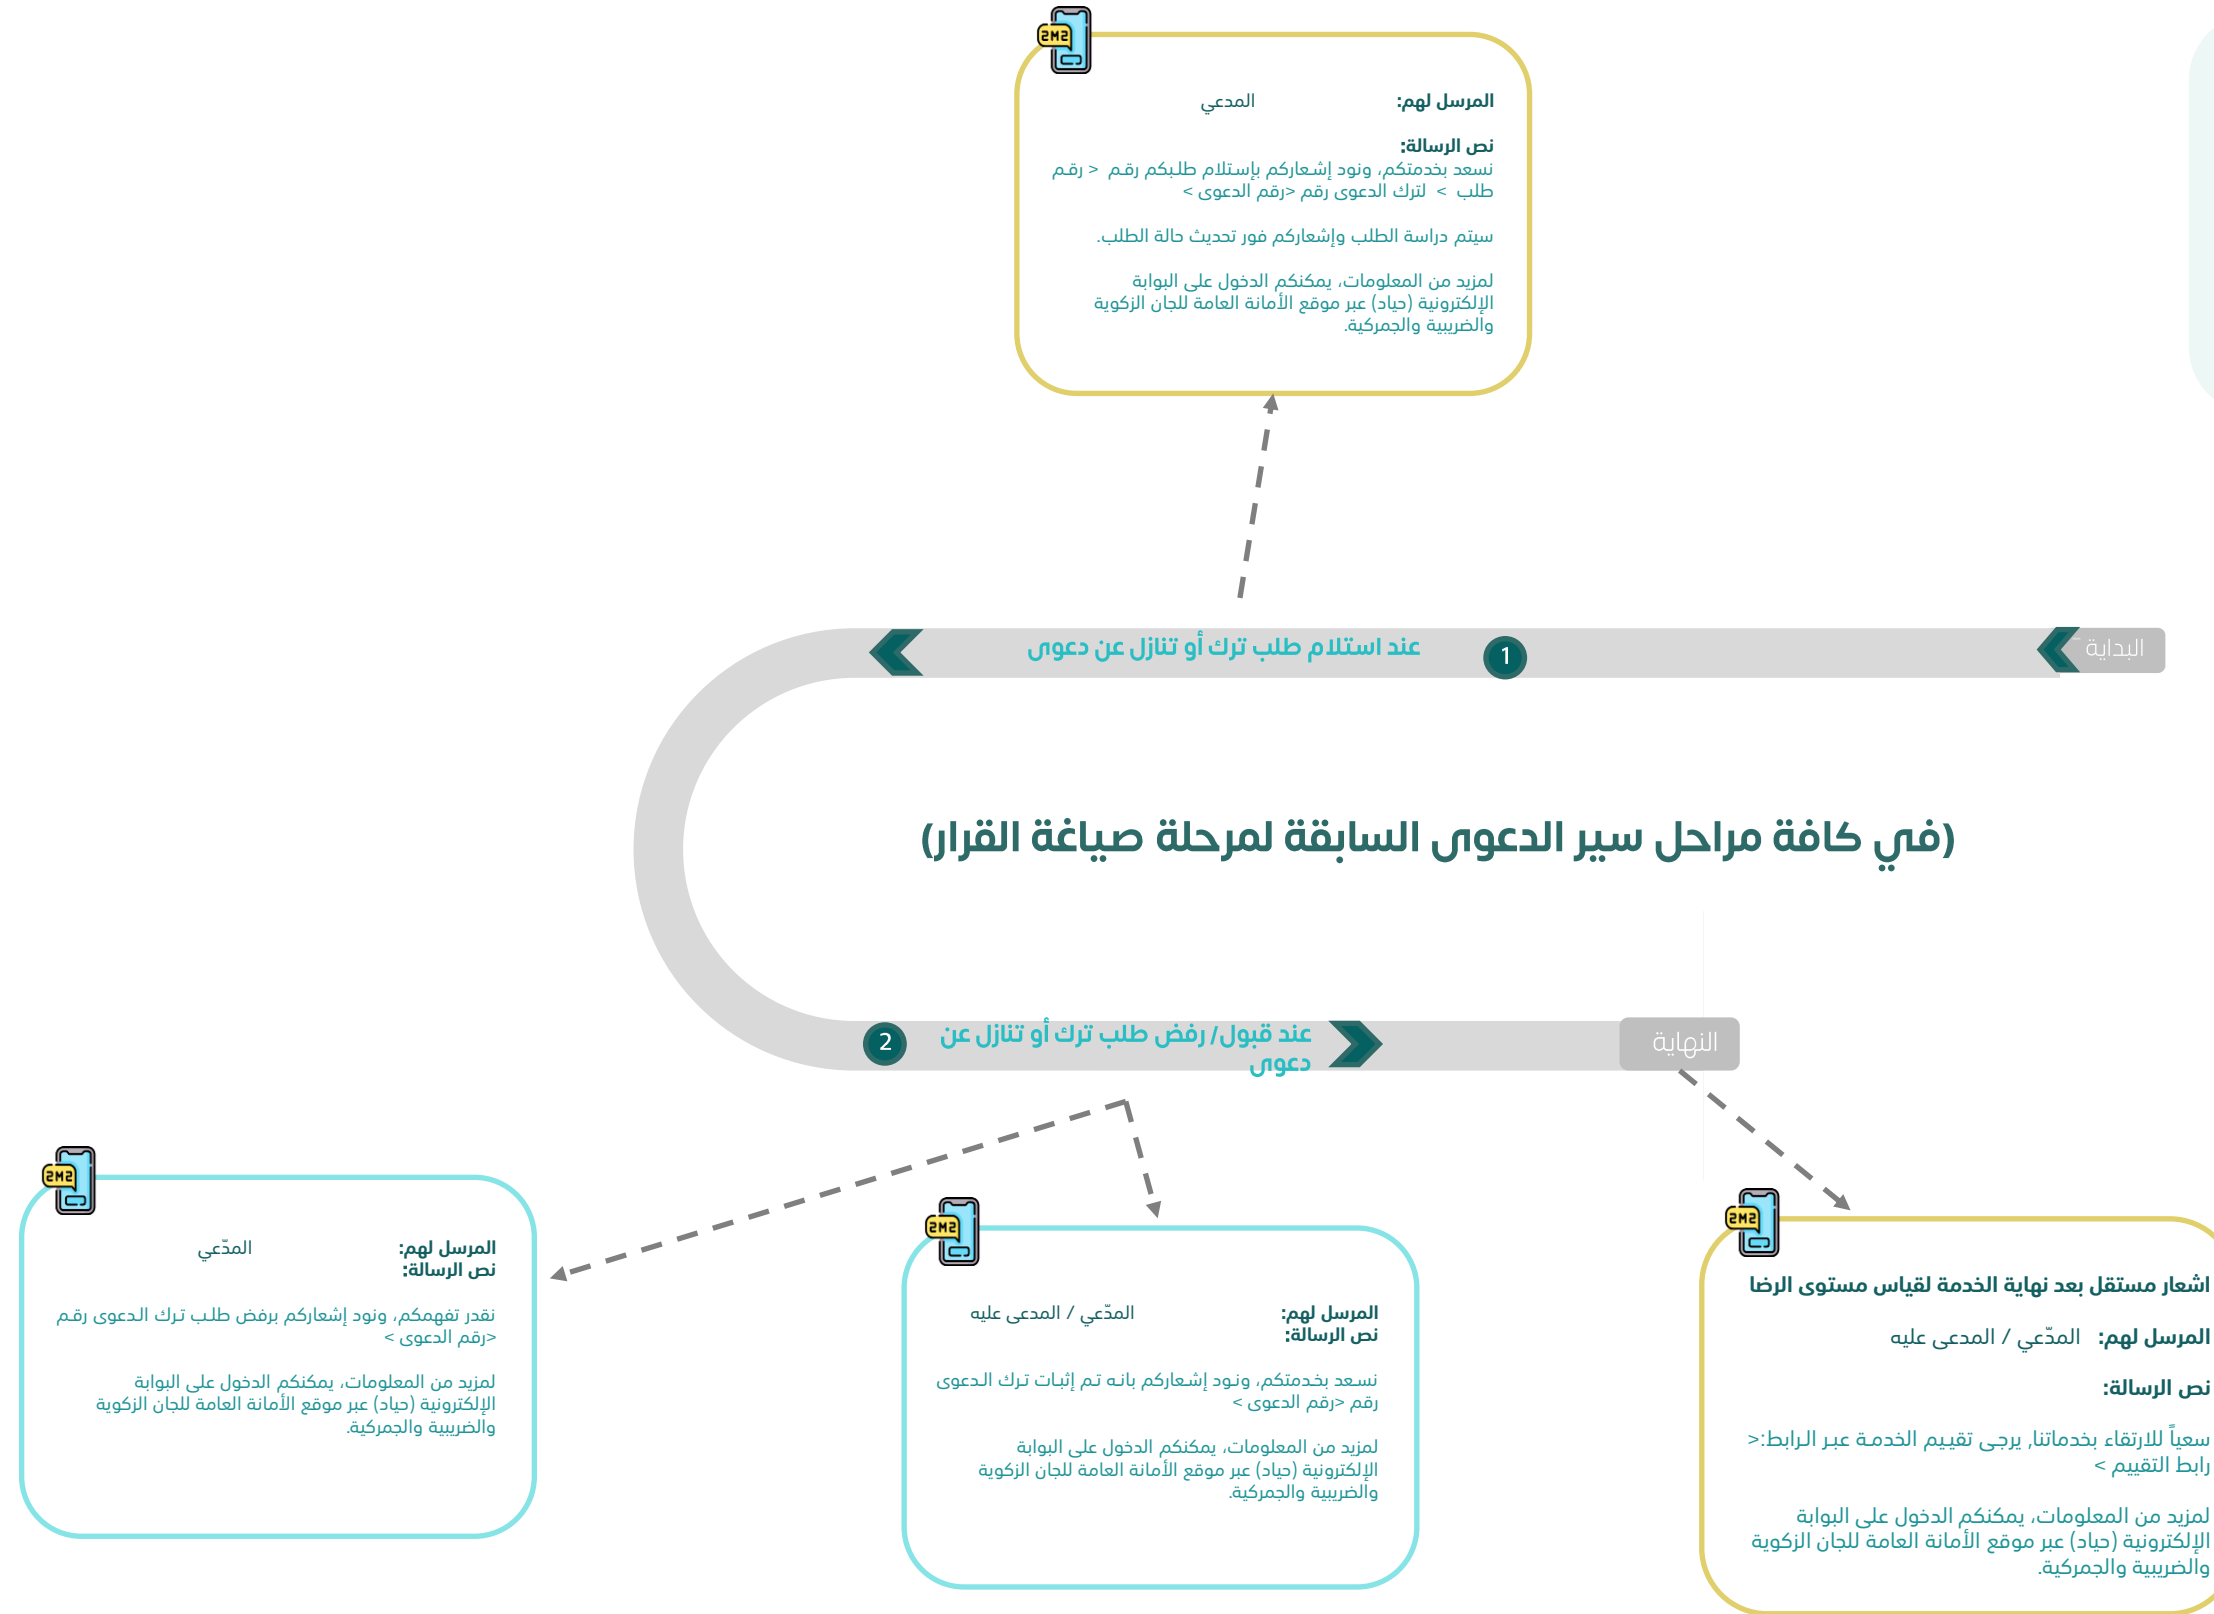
SMS

المرسل لهم: المدعي

نص الرسالة:
نسعد بخدمتكم، ونود إشعاركم بإستلام طلبكم رقم < رقم طلب > لترك الدعوى رقم <رقم الدعوى >

سيتم دراسة الطلب وإشعاركم فور تحديث حالة الطلب.

لمزيد من المعلومات، يمكنكم الدخول على البوابة الإلكترونية (حياد) عبر موقع الأمانة العامة للجان الزكوية والضريبية والجمركية.

البداية

1 عند استلام طلب ترك أو تنازل عن دعوى

(في كافة مراحل سير الدعوى السابقة لمرحلة صياغة القرار)

النهاية

2 عند قبول / رفض طلب ترك أو تنازل عن دعوى

SMS

المرسل لهم: المدّعي
نص الرسالة:

نقدر تفهمكم، ونود إشعاركم برفض طلب ترك الدعوى رقم <رقم الدعوى >

لمزيد من المعلومات، يمكنكم الدخول على البوابة الإلكترونية (حياد) عبر موقع الأمانة العامة للجان الزكوية والضريبية والجمركية.

SMS

المرسل لهم: المدّعي / المدعى عليه
نص الرسالة:

نسعد بخدمتكم، ونود إشعاركم بانه تم إثبات ترك الدعوى رقم <رقم الدعوى >

لمزيد من المعلومات، يمكنكم الدخول على البوابة الإلكترونية (حياد) عبر موقع الأمانة العامة للجان الزكوية والضريبية والجمركية.

SMS

اشعار مستقل بعد نهاية الخدمة لقياس مستوى الرضا

المرسل لهم: المدّعي / المدعى عليه

نص الرسالة:

سعياً للارتقاء بخدماتنا, يرجى تقييم الخدمة عبر الرابط:< رابط التقييم >

لمزيد من المعلومات، يمكنكم الدخول على البوابة الإلكترونية (حياد) عبر موقع الأمانة العامة للجان الزكوية والضريبية والجمركية.